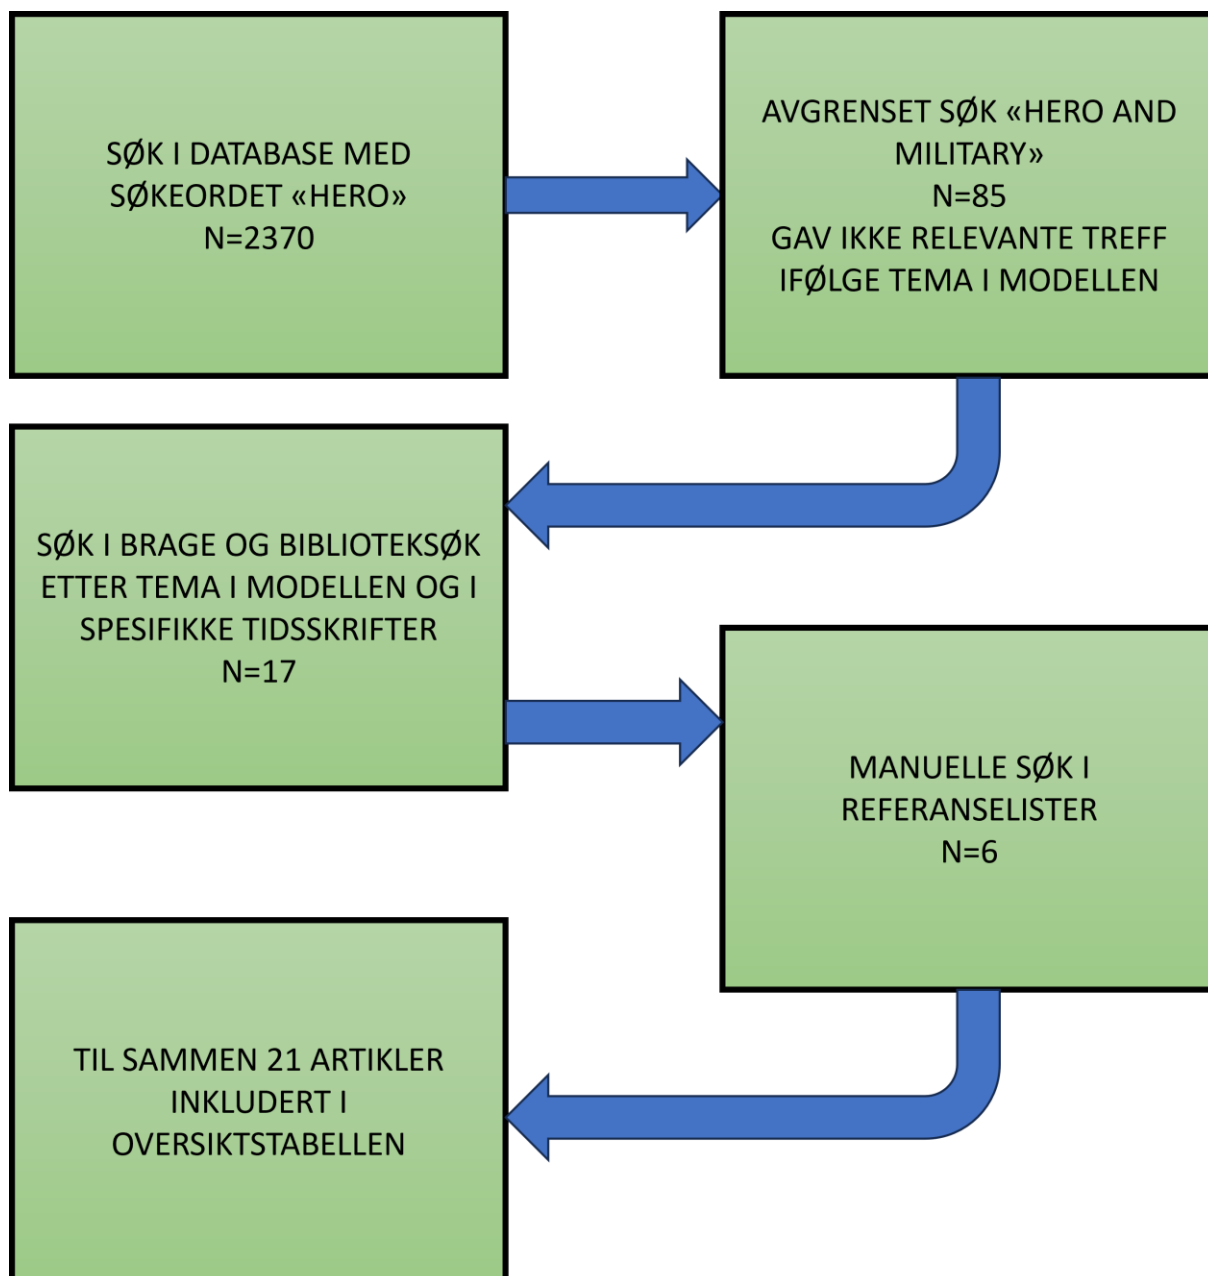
SØK I DATABASE MED SØKEORDET «HERO» N=2370

AVGRENSET SØK «HERO AND MILITARY» N=85 GAV IKKE RELEVANTE TREFF IFØLGE TEMA I MODELLEN

SØK I BRAGE OG BIBLIOTEKSØK ETTER TEMA I MODELLEN OG I SPESIFIKKE TIDSSKRIFTER N=17

MANUELLE SØK I REFERANSELISTER N=6

TIL SAMMEN 21 ARTIKLER INKLUDERT I OVERSIKTSTABELLEN